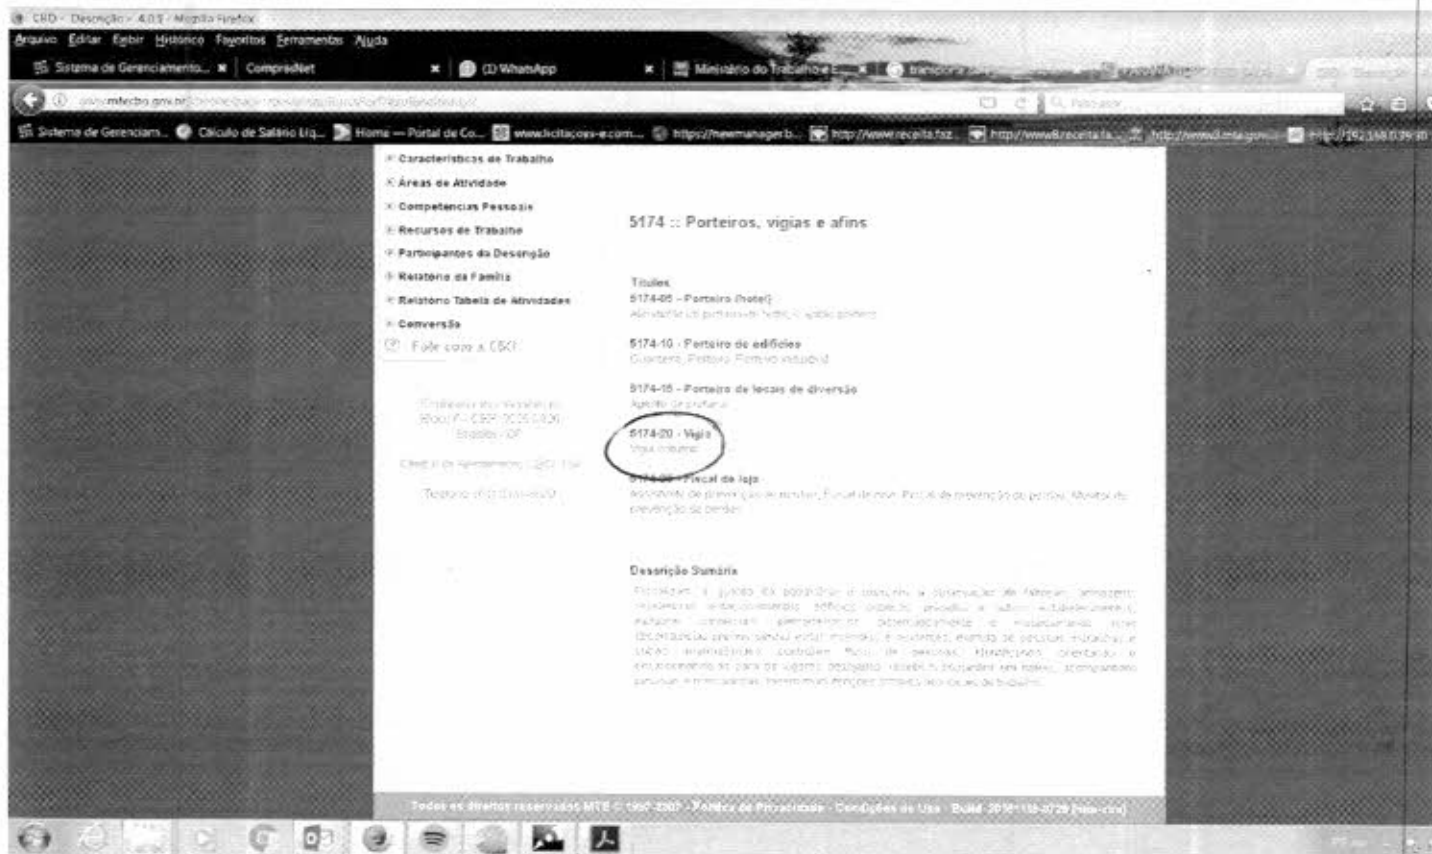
CBO - Descrição - 4.0.5 - Mozilla Firefox
Arquivo Editar Exibir Histórico Favoritos Ferramentas Ajuda
Sistema de Gerenciamento... × ComprasNet × (1) WhatsApp × Ministério do Trabalho e... × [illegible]
www.mtecbo.gov.br/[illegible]
Pesquisar
Sistema de Gerenciam... Cálculo de Salário Líq... Home — Portal de Co... www.licitacoes-e.com... https://neemanagerb... http://www.receita.faz... http://www8.receita.fa... http://www3.mte.gov... http://192.168.0.39:80

Características de Trabalho
Áreas de Atividade
Competencias Pessoais
Recursos de Trabalho
Participantes da Descrição
Relatório da Família
Relatório Tabela de Atividades
Conversão
Fale com a CBO

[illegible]

5174 :: Porteiros, vigias e afins

Títulos
5174-05 - Porteiro (hotel)
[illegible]
5174-10 - Porteiro de edifícios
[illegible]
5174-15 - Porteiro de locais de diversão
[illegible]
5174-20 - Vigia
Vigia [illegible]
5174-25 - Fiscal de loja
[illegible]

Descrição Sumária
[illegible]

Todos os direitos reservados MTE © 1997-2007 - Política de Privacidade - Condições de Uso - Build: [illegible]